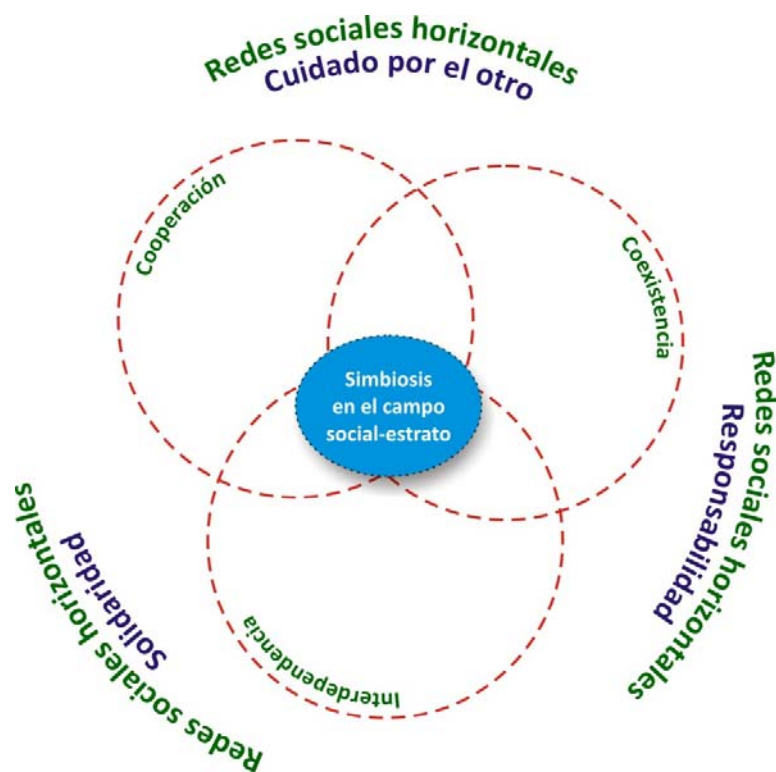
Redes sociales horizontales
Cuidado por el otro

Cooperación

Coexistencia

Simbiosis en el campo social-estrato

Redes sociales horizontales
Responsabilidad

Redes sociales horizontales
Solidaridad

Interdependencia